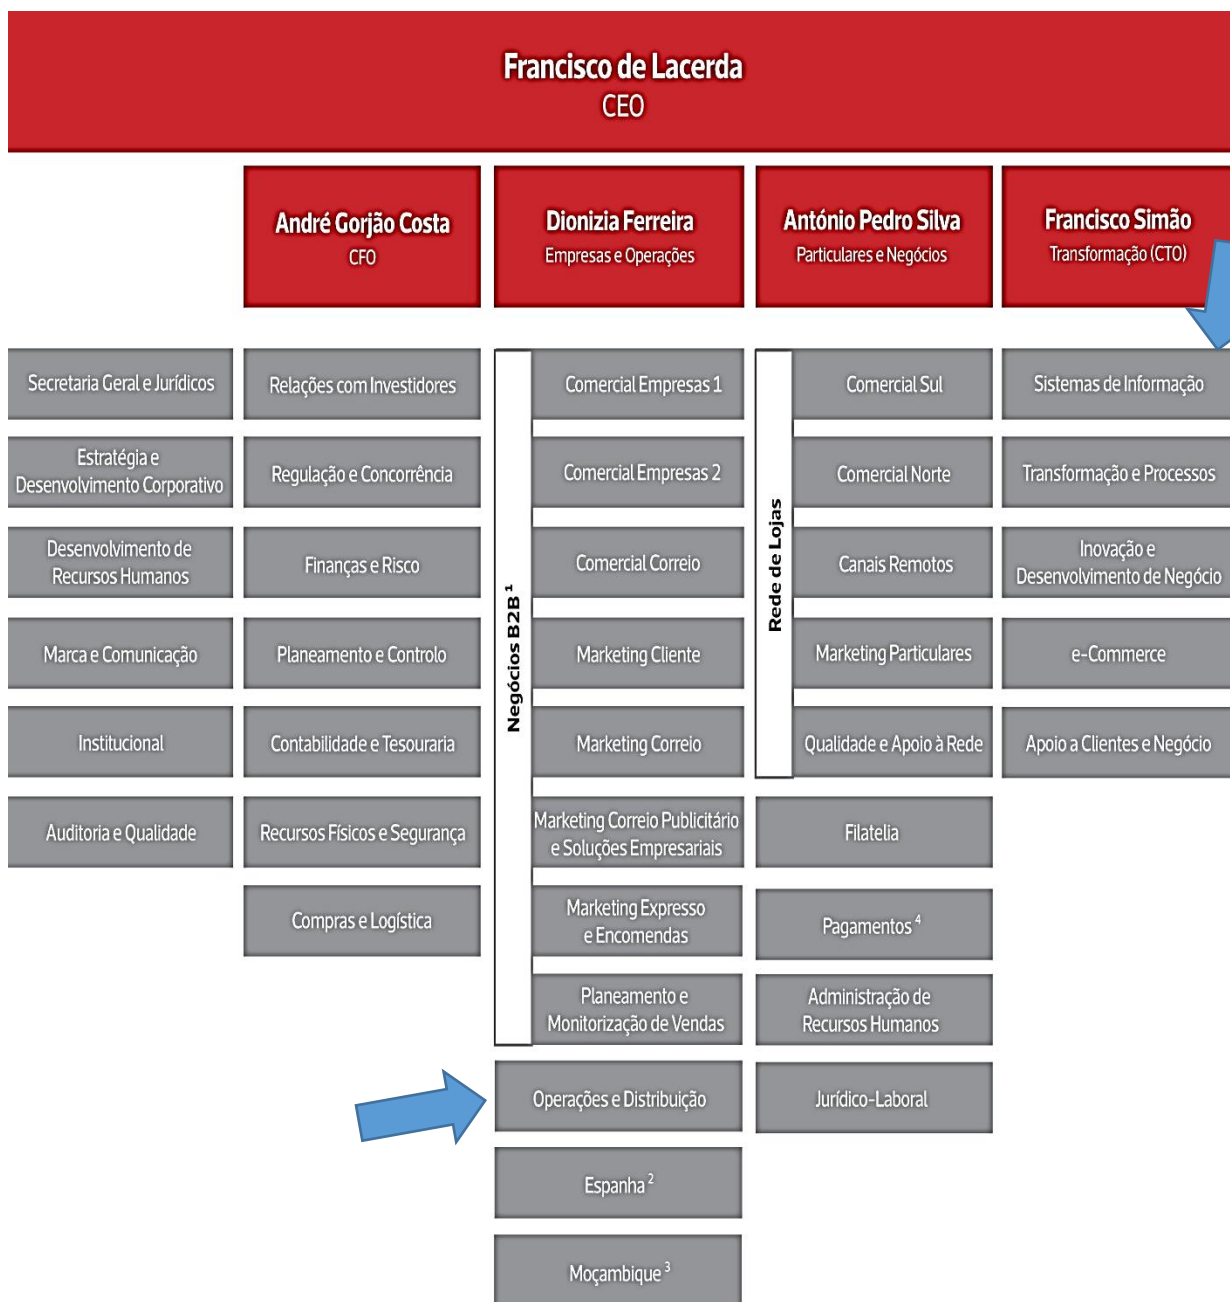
Francisco de Lacerda
CEO

André Gorjão Costa
CFO

Dionizia Ferreira
Empresas e Operações

António Pedro Silva
Particulares e Negócios

Francisco Simão
Transformação (CTO)

Secretaria Geral e Jurídicos

Estratégia e Desenvolvimento Corporativo

Desenvolvimento de Recursos Humanos

Marca e Comunicação

Institucional

Auditoria e Qualidade

Relações com Investidores

Regulação e Concorrência

Finanças e Risco

Planeamento e Controlo

Contabilidade e Tesouraria

Recursos Físicos e Segurança

Compras e Logística

Negócios B2B $^1$

Comercial Empresas 1

Comercial Empresas 2

Comercial Correio

Marketing Cliente

Marketing Correio

Marketing Correio Publicitário e Soluções Empresariais

Marketing Expresso e Encomendas

Planeamento e Monitorização de Vendas

Operações e Distribuição

Espanha $^2$

Moçambique $^3$

Rede de Lojas

Comercial Sul

Comercial Norte

Canais Remotos

Marketing Particulares

Qualidade e Apoio à Rede

Filatelia

Pagamentos $^4$

Administração de Recursos Humanos

Jurídico-Laboral

Sistemas de Informação

Transformação e Processos

Inovação e Desenvolvimento de Negócio

e-Commerce

Apoio a Clientes e Negócio